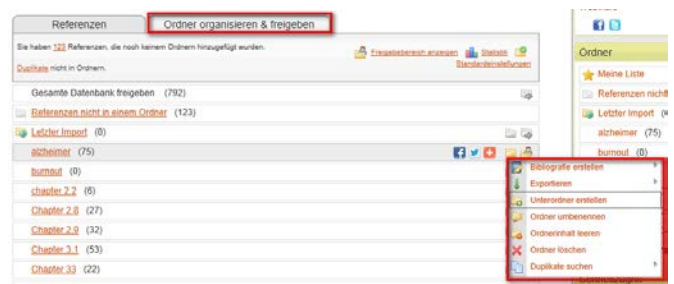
Referenzen

Ordner organisieren & freigeben

Sie haben 123 Referenzen, die noch keinem Ordnern hinzugefügt wurden.

Duplikate nicht in Ordnern.

Freigabebereich anzeigen

Statistik

Standardeinstellungen

Gesamte Datenbank freigeben (792)

Referenzen nicht in einem Ordner (123)

Letzter Import (0)

alzheimer (75)

burnout (0)

chapter 2.2 (6)

Chapter 2.8 (27)

Chapter 2.9 (32)

Chapter 3.1 (53)

Chapter 33 (22)

Bibliografie erstellen

Exportieren

Unterordner erstellen

Ordner umbenennen

Ordnerinhalt leeren

Ordner löschen

Duplikate suchen

Ordner

Meine Liste

Referenzen nicht

Letzter Import (0)

alzheimer (75)

burnout (0)